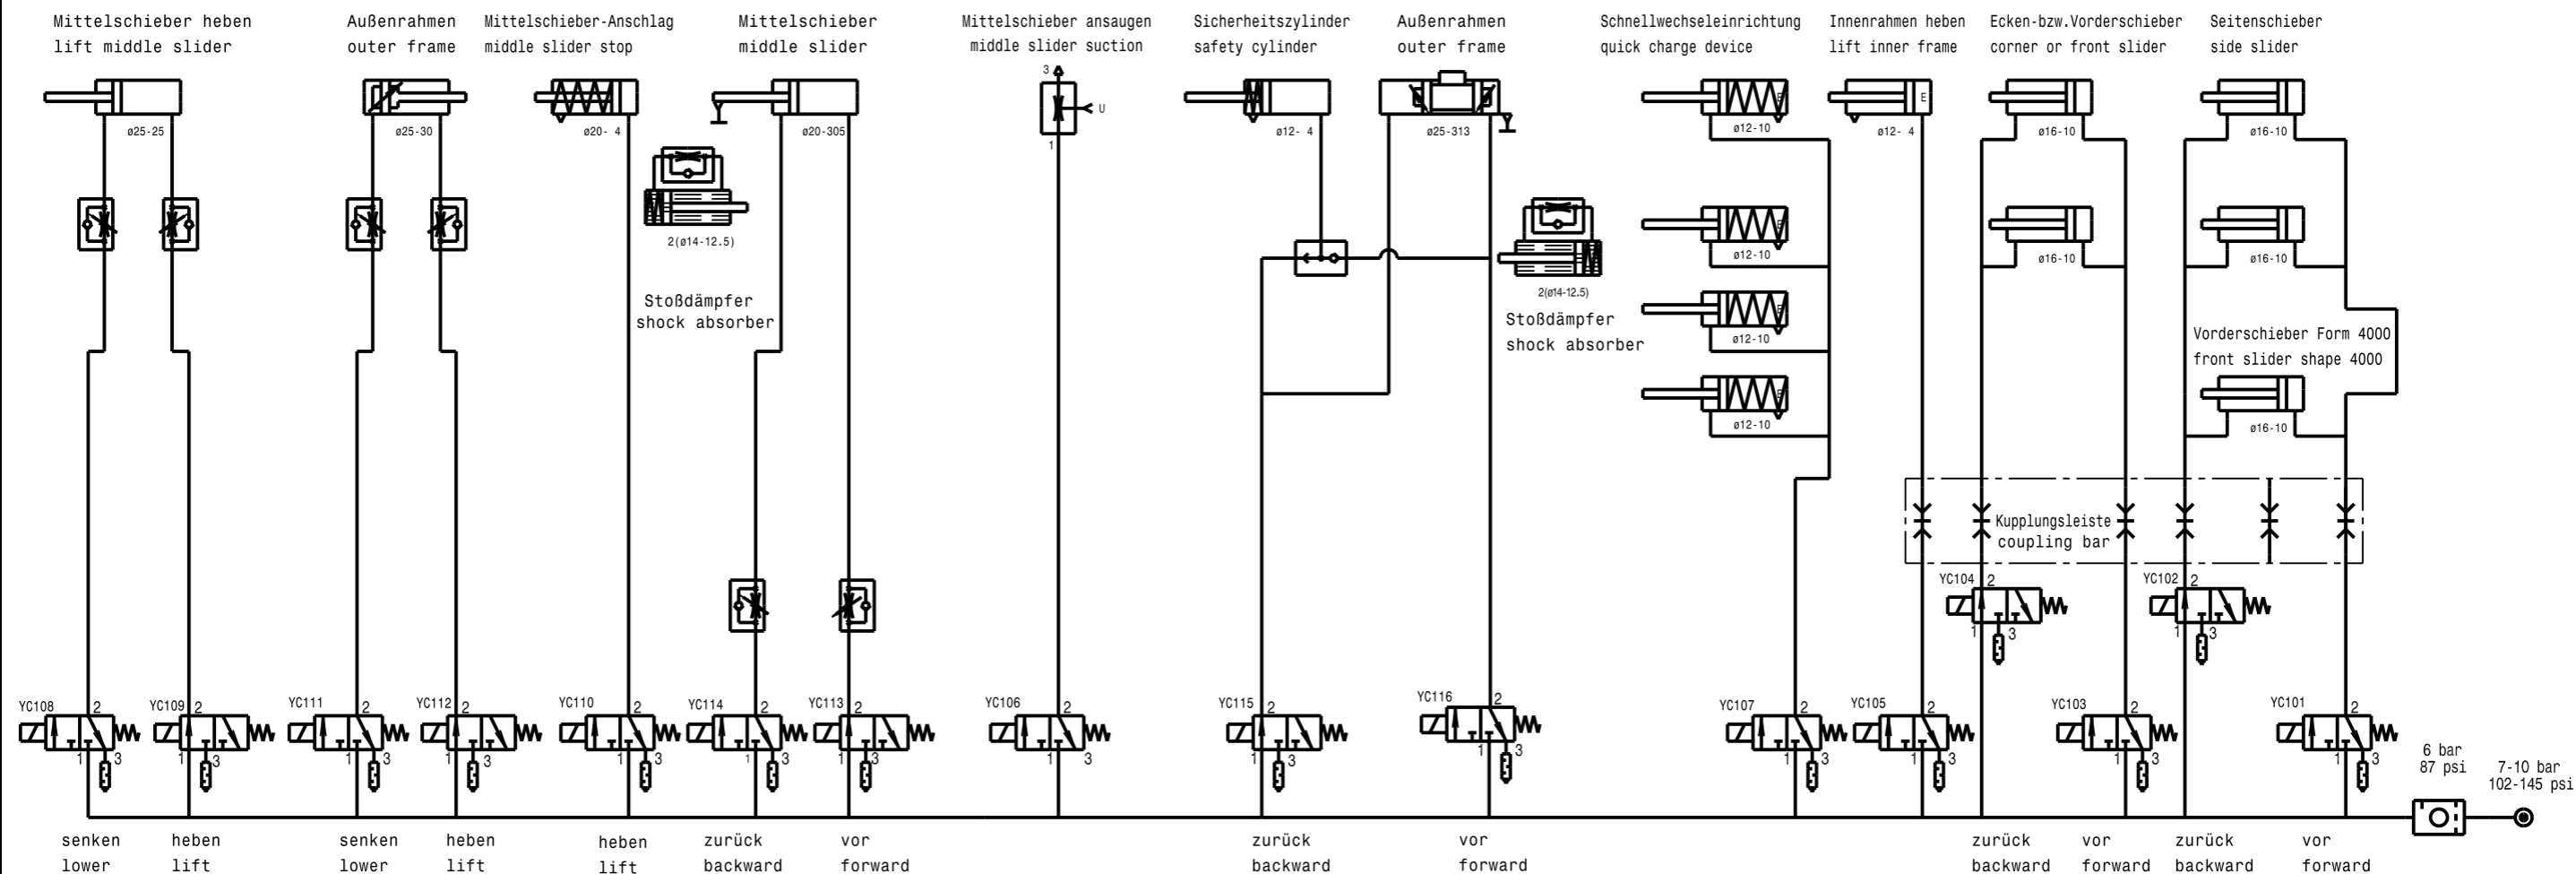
Mittelschieber heben
lift middle slider

Außenrahmen
outer frame

Mittelschieber-Anschlag
middle slider stop

Mittelschieber
middle slider

Mittelschieber ansaugen
middle slider suction

Sicherheitszylinder
safety cylinder

Außenrahmen
outer frame

Schnellwechseleinrichtung
quick charge device

Innenrahmen heben
lift inner frame

Ecken-bzw.Vorderschieber
corner or front slider

Seitenschieber
side slider

ø25-25

ø25-30

ø20- 4

ø20-305

3
U
1

ø12- 4

ø25-313

ø12-10

ø12- 4

ø16-10

ø16-10

2(ø14-12.5)

Stoßdämpfer
shock absorber

ø12-10

ø16-10

ø16-10

2(ø14-12.5)

Stoßdämpfer
shock absorber

ø12-10

ø12-10

Vorderschieber Form 4000
front slider shape 4000

ø12-10

ø16-10

Kupplungsleiste
coupling bar

YC104 2
1 3

YC102 2
1 3

YC108 2 1 3
YC109 2 1 3
YC111 2 1 3
YC112 2 1 3
YC110 2 1 3
YC114 2 1 3
YC113 2 1 3
YC106 2 1 3
YC115 2 1 3
YC116 2 1 3
YC107 2 1 3
YC105 2 1 3
YC103 2 1 3
YC101 2 1 3

6 bar
87 psi

7-10 bar
102-145 psi

senken
lower

heben
lift

senken
lower

heben
lift

heben
lift

zurück
backward

vor
forward

zurück
backward

vor
forward

zurück
backward

vor
forward

zurück
backward

vor
forward